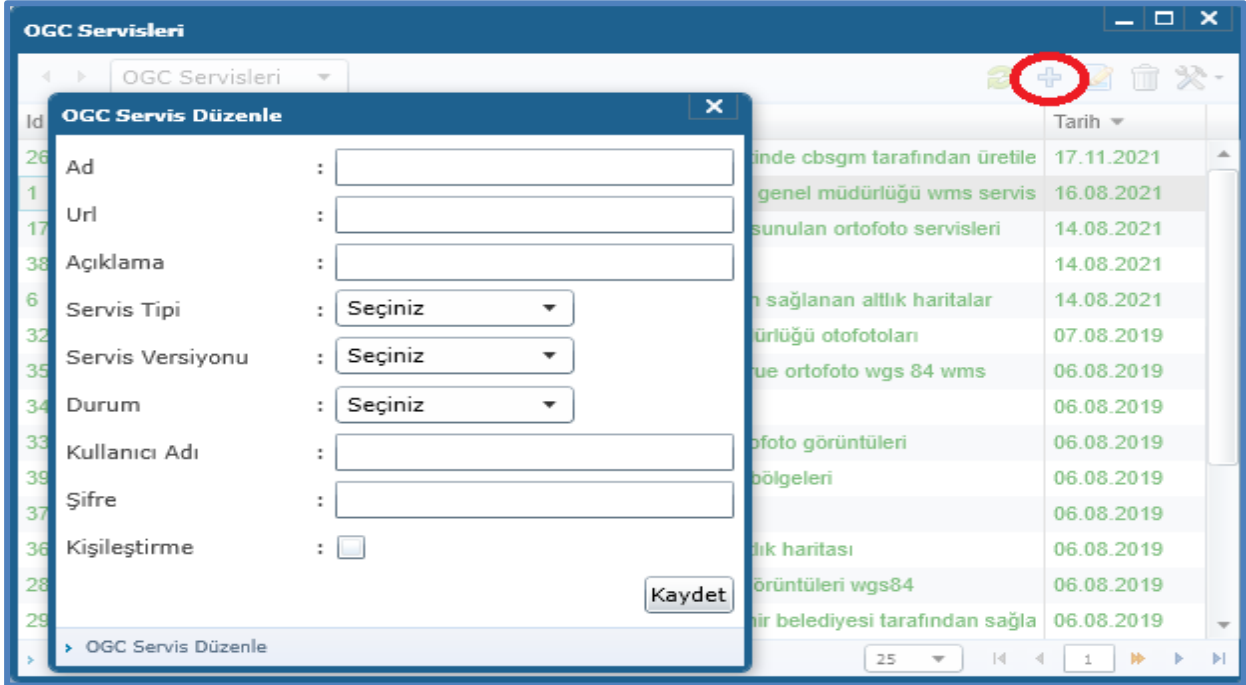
OGC Servisleri

OGC Servisleri

OGC Servis Düzenle

Ad :

Url :

Açıklama :

Servis Tipi : Seçiniz

Servis Versiyonu : Seçiniz

Durum : Seçiniz

Kullanıcı Adı :

Şifre :

Kişileştirme :

Kaydet

› OGC Servis Düzenle

| Id | | Tarih |
|---|---|---|
| 26 | tinde cbsgm tarafından üretile | 17.11.2021 |
| 1 | genel müdürlüğü wms servis | 16.08.2021 |
| 17 | sunulan ortofoto servisleri | 14.08.2021 |
| 38 | | 14.08.2021 |
| 6 | n sağlanan altlık haritalar | 14.08.2021 |
| 32 | ürlüğü otofotoları | 07.08.2019 |
| 35 | rue ortofoto wgs 84 wms | 06.08.2019 |
| 34 | | 06.08.2019 |
| 33 | ofoto görüntüleri | 06.08.2019 |
| 39 | bölgeleri | 06.08.2019 |
| 37 | | 06.08.2019 |
| 36 | tlık haritası | 06.08.2019 |
| 28 | örüntüleri wgs84 | 06.08.2019 |
| 29 | hir belediyesi tarafından sağla | 06.08.2019 |

25

1